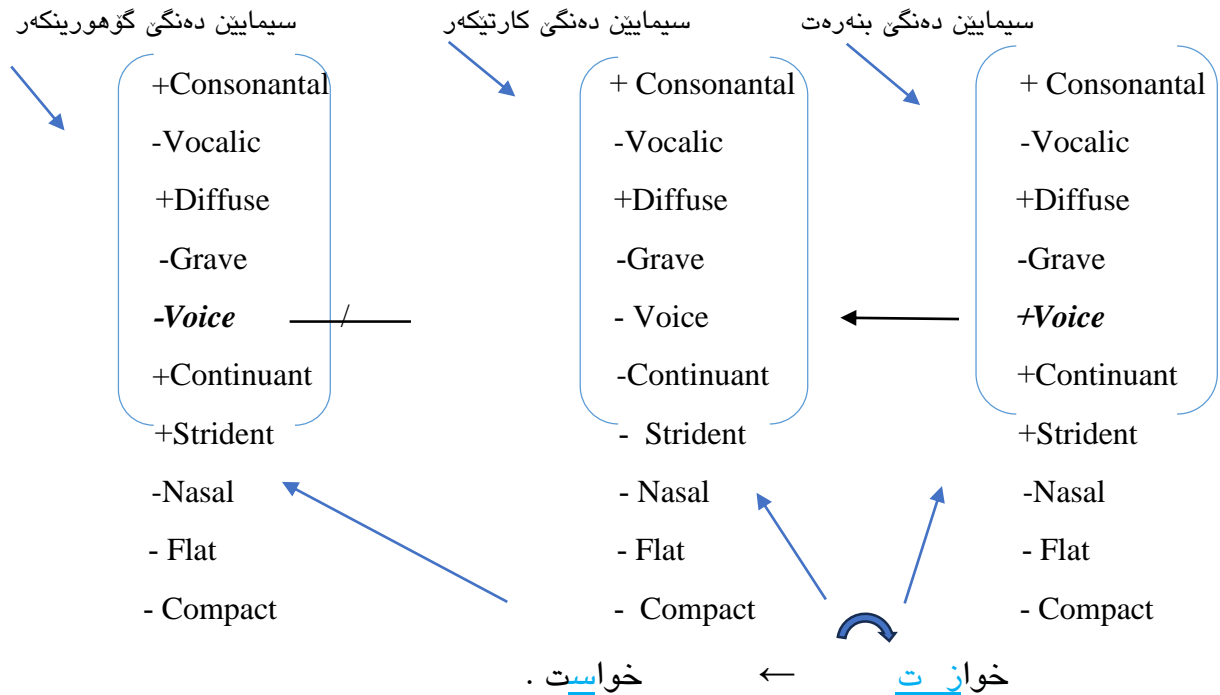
سیمایێن دەنگێ گۆهورینکەر

+Consonantal
-Vocalic
+Diffuse
-Grave
-Voice
+Continuant
+Strident
-Nasal
- Flat
- Compact

سیمایێن دەنگێ کارتێکەر

+ Consonantal
-Vocalic
+Diffuse
-Grave
- Voice
-Continuant
- Strident
- Nasal
- Flat
- Compact

سیمایێن دەنگێ بنەرەت

+ Consonantal
-Vocalic
+Diffuse
-Grave
+Voice
+Continuant
+Strident
-Nasal
- Flat
- Compact

خوازت ← خواست .